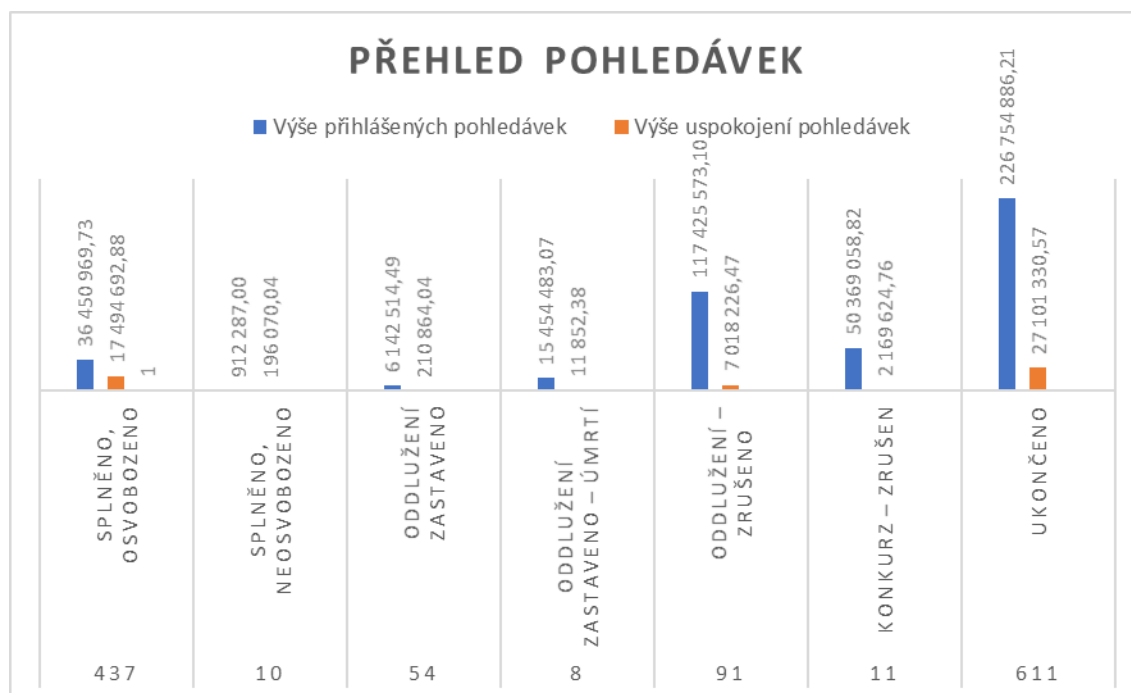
PŘEHLED POHLEDÁVEK

Výše přihlášených pohledávek
Výše uspokojení pohledávek

36 450 969,73
17 494 692,88
1
912 287,00
196 070,04
6 142 514,49
210 864,04
15 454 483,07
11 852,38
117 425 573,10
7 018 226,47
50 369 058,82
2 169 624,76
226 754 886,21
27 101 330,57

SPLNĚNO, OSVOBOZENO
SPLNĚNO, NEOSVOBOZENO
ODDLUŽENÍ ZASTAVENO
ODDLUŽENÍ ZASTAVENO – ÚMRTÍ
ODDLUŽENÍ – ZRUŠENO
KONKURZ – ZRUŠEN
UKONČENO

| 437 | 10 | 54 | 8 | 91 | 11 | 611 |
|---|---|---|---|---|---|---|